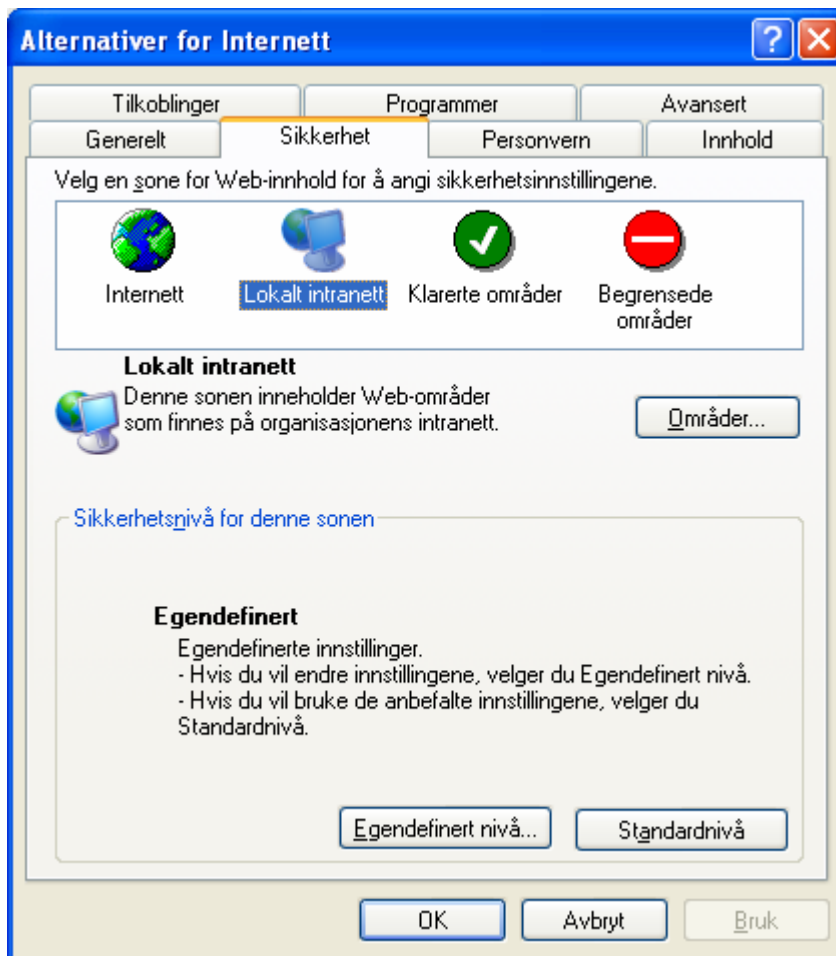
Alternativer for Internett

Tilkoblinger
Programmer
Avansert
Generelt
Sikkerhet
Personvern
Innhold

Velg en sone for Web-innhold for å angi sikkerhetsinnstillingene.

Internett
Lokalt intranett
Klarerte områder
Begrensede områder

Lokalt intranett
Denne sonen inneholder Web-områder som finnes på organisasjonens intranett.

Områder...

Sikkerhetsnivå for denne sonen

Egendefinert
Egendefinerte innstillinger.
- Hvis du vil endre innstillingene, velger du Egendefinert nivå.
- Hvis du vil bruke de anbefalte innstillingene, velger du Standardnivå.

Egendefinert nivå...
Standardnivå

OK
Avbryt
Bruk